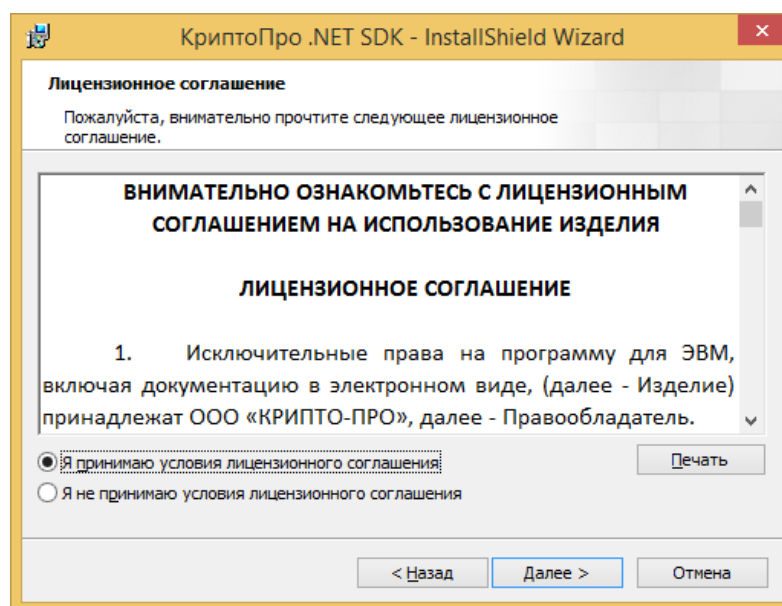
КриптоПро .NET SDK - InstallShield Wizard

Лицензионное соглашение

Пожалуйста, внимательно прочтите следующее лицензионное соглашение.

ВНИМАТЕЛЬНО ОЗНАКОМЬТЕСЬ С ЛИЦЕНЗИОННЫМ СОГЛАШЕНИЕМ НА ИСПОЛЬЗОВАНИЕ ИЗДЕЛИЯ

ЛИЦЕНЗИОННОЕ СОГЛАШЕНИЕ

1. Исключительные права на программу для ЭВМ, включая документацию в электронном виде, (далее - Изделие) принадлежат ООО «КРИПТО-ПРО», далее - Правообладатель.

Я принимаю условия лицензионного соглашения

Я не принимаю условия лицензионного соглашения

Печать

< Назад

Далее >

Отмена